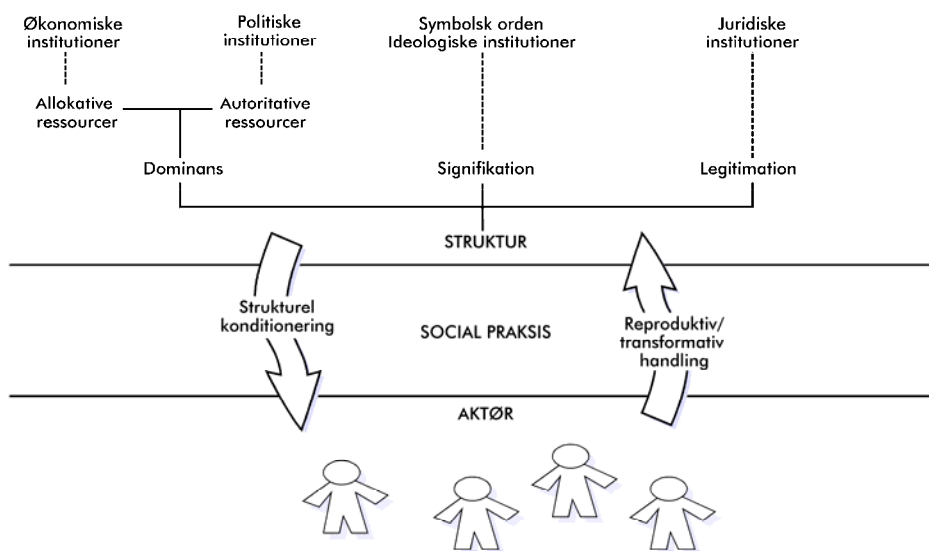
Økonomiske institutioner

Politiske institutioner

Symbolsk orden
Ideologiske institutioner

Juridiske institutioner

Allokative ressourcer

Autoritative ressourcer

Dominans

Signifikation

Legitimation

STRUKTUR

Strukturel konditionering

SOCIAL PRAKSIS

Reproduktiv/ transformativ handling

AKTØR